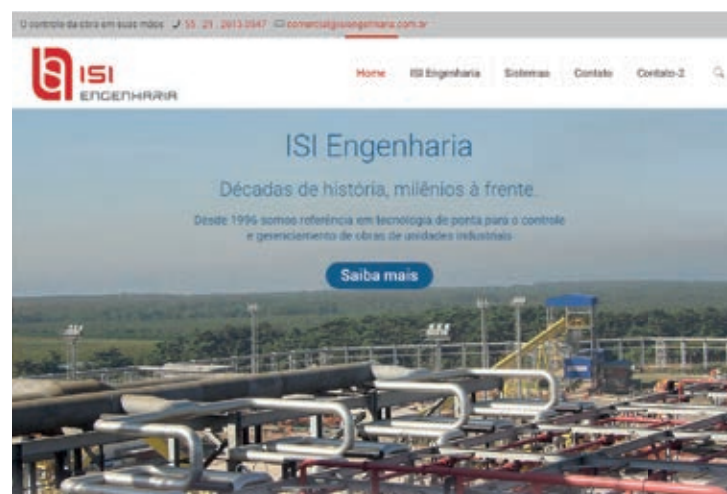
O controle da obra em suas mãos 55 21 2613 0547 comercial@isiengenharia.com.br

ISI ENGENHARIA

Home ISI Engenharia Sistemas Contato Contato-2

ISI Engenharia

Décadas de história, milênios à frente.

Desde 1996 somos referência em tecnologia de ponta para o controle e gerenciamento de obras de unidades industriais

Saiba mais